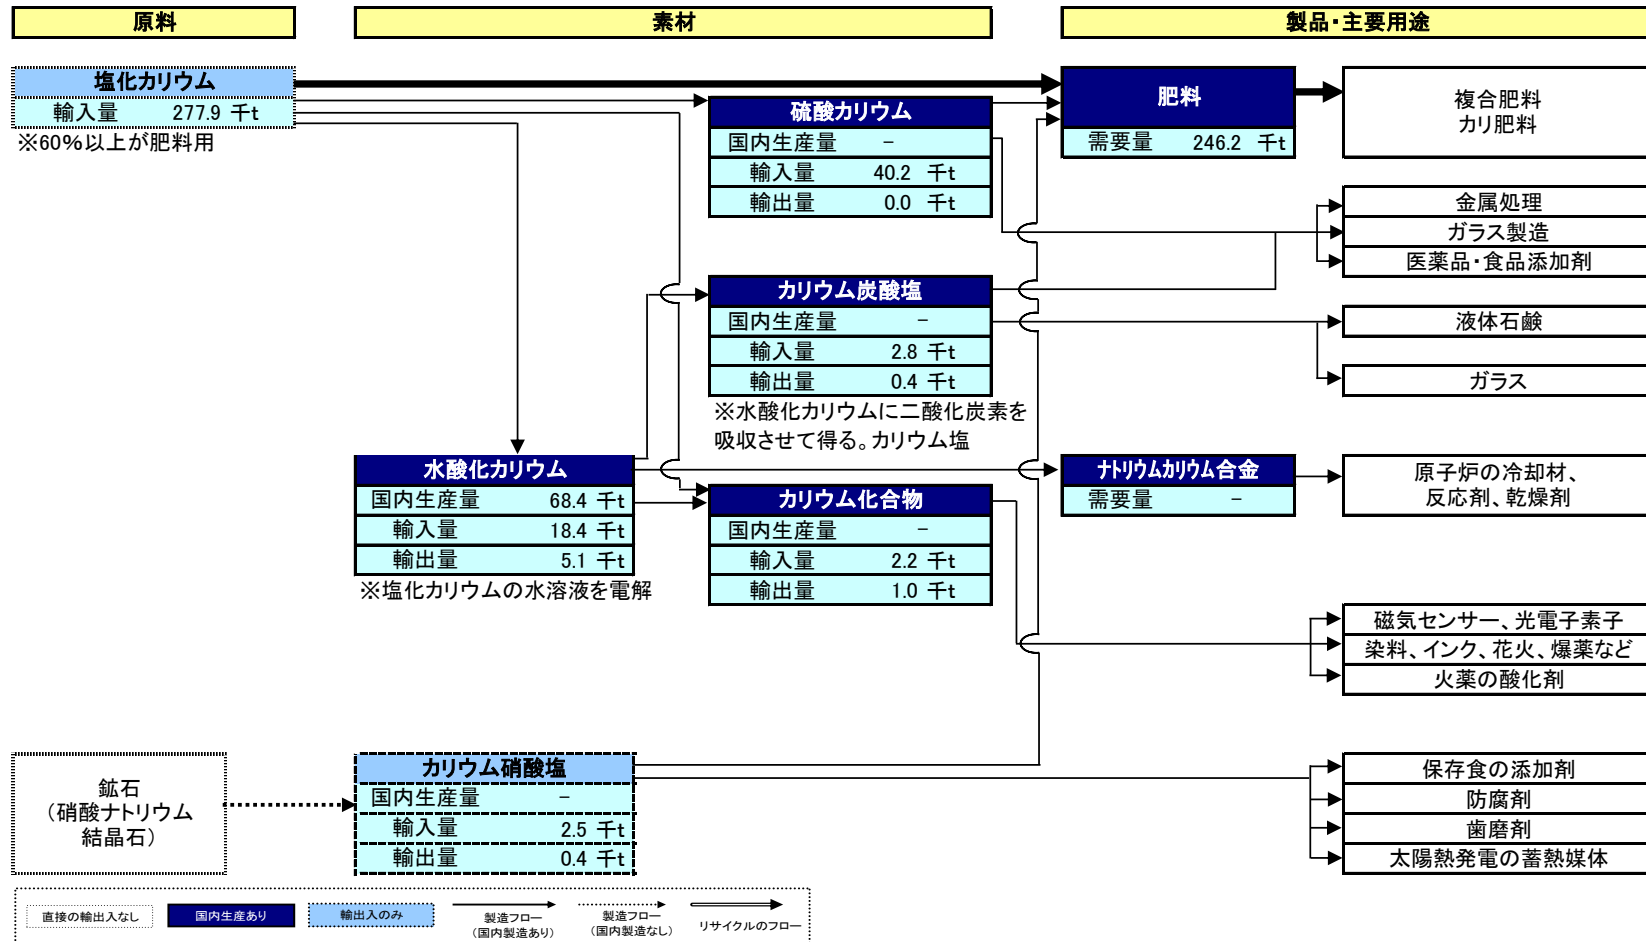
原料

素材

製品･主要用途

塩化カリウム
輸入量 277.9 千t
※60%以上が肥料用

硫酸カリウム
国内生産量 –
輸入量 40.2 千t
輸出量 0.0 千t

肥料
需要量 246.2 千t

複合肥料
カリ肥料

金属処理
ガラス製造
医薬品･食品添加剤

カリウム炭酸塩
国内生産量 –
輸入量 2.8 千t
輸出量 0.4 千t
※水酸化カリウムに二酸化炭素を吸収させて得る。カリウム塩

液体石鹸
ガラス

水酸化カリウム
国内生産量 68.4 千t
輸入量 18.4 千t
輸出量 5.1 千t
※塩化カリウムの水溶液を電解

ﾅﾄﾘｳﾑｶﾘｳﾑ合金
需要量 –

原子炉の冷却材、反応剤、乾燥剤

カリウム化合物
国内生産量 –
輸入量 2.2 千t
輸出量 1.0 千t

磁気センサー、光電子素子
染料、インク、花火、爆薬など
火薬の酸化剤

鉱石
（硝酸ナトリウム結晶石）

カリウム硝酸塩
国内生産量 –
輸入量 2.5 千t
輸出量 0.4 千t

保存食の添加剤
防腐剤
歯磨剤
太陽熱発電の蓄熱媒体

直接の輸出入なし
国内生産あり
輸出入のみ
製造フロー（国内製造あり）
製造フロー（国内製造なし）
リサイクルのフロー